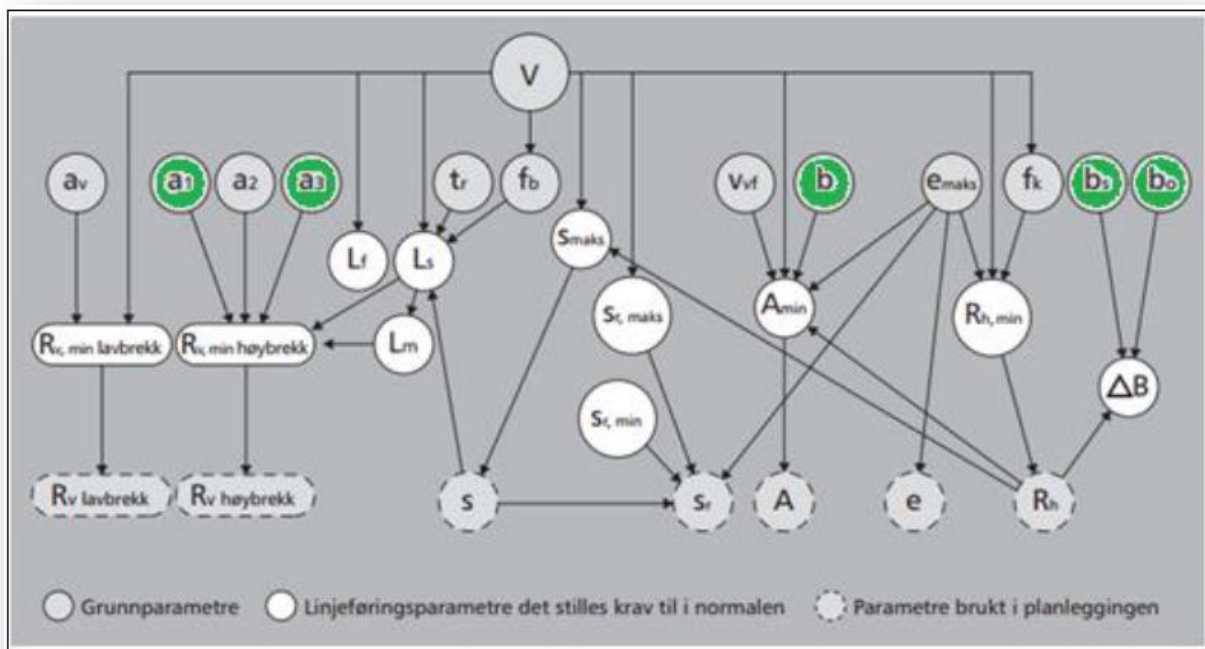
V

$a_v$ $a_1$ $a_2$ $a_3$ $t_r$ $f_b$ $v_{vf}$ b $e_{maks}$ $f_k$ $b_s$ $b_o$

$L_f$ $L_s$ $s_{maks}$ $A_{min}$ $R_{h, min}$

$s_{r, maks}$

$R_{v, min}$ lavbrekk $R_{v, min}$ høybrekk $L_m$

$\Delta B$

$s_{r, min}$

$R_v$ lavbrekk $R_v$ høybrekk s $s_r$ A e $R_h$

Grunnparametre Linjeføringsparametre det stilles krav til i normalen Parametre brukt i planleggingen